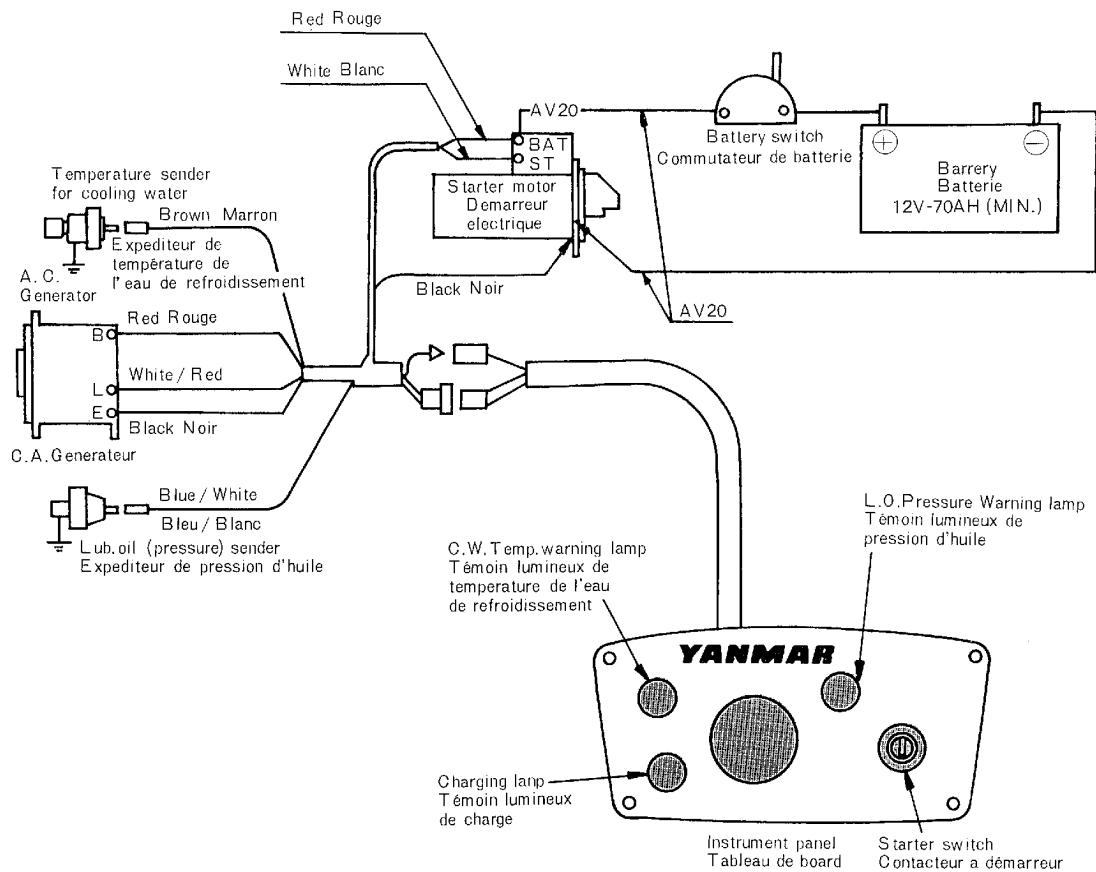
Red Rouge

White Blanc

AV20

BAT
ST

Battery switch
Commutateur de batterie

Barrery
Batterie
12V-70AH (MIN.)

Temperature sender for cooling water

Brown Marron

Expediteur de température de l'eau de refroidissement

Starter motor
Demarreur electrique

A.C. Generator

Black Noir

AV20

B
Red Rouge

L
White / Red

E
Black Noir

C.A.Generateur

Blue / White

Bleu / Blanc

Lub.oil (pressure) sender
Expediteur de pression d'huile

L.O.Pressure Warning lamp
Témoin lumineux de pression d'huile

C.W.Temp.warning lamp
Témoin lumineux de temperature de l'eau de refroidissement

YANMAR

Charging lanp
Témoin lumineux de charge

Instrument panel
Tableau de board

Starter switch
Contacteur a démarreur